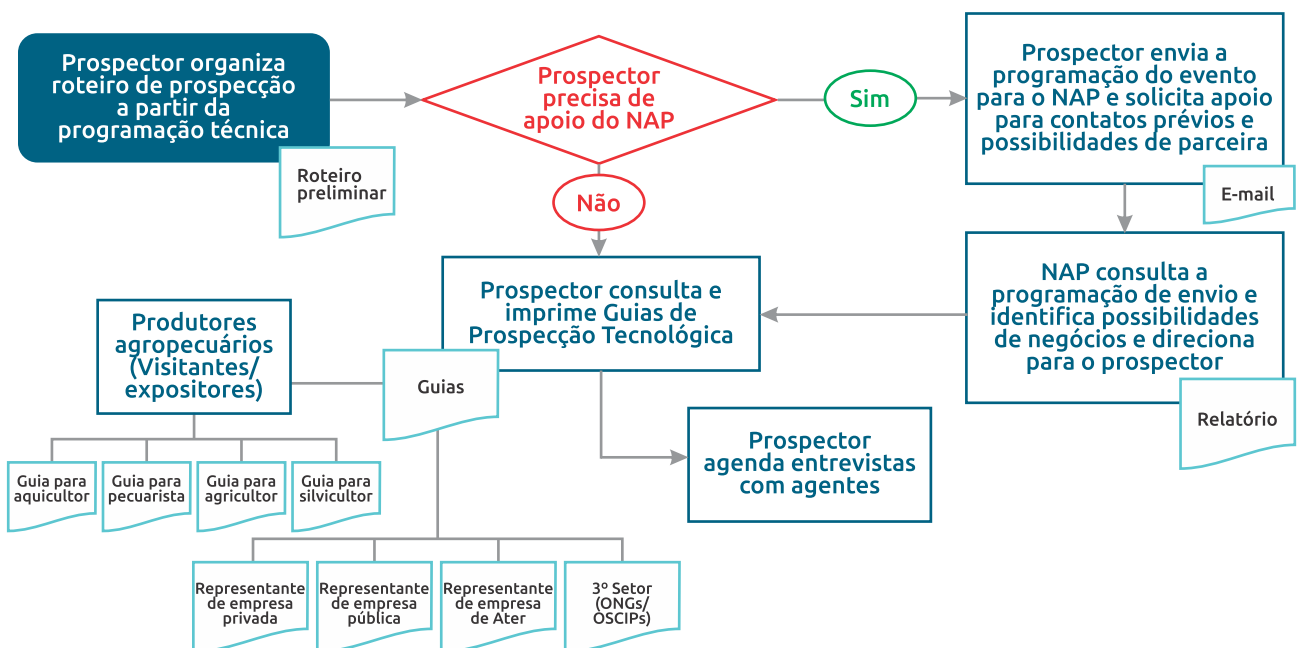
Prospector organiza roteiro de prospecção a partir da programação técnica

Roteiro preliminar

Prospector precisa de apoio do NAP

Sim

Prospector envia a programação do evento para o NAP e solicita apoio para contatos prévios e possibilidades de parceira

E-mail

Não

Prospector consulta e imprime Guias de Prospecção Tecnológica

NAP consulta a programação de envio e identifica possibilidades de negócios e direciona para o prospector

Relatório

Produtores agropecuários (Visitantes/ expositores)

Guias

Guia para aquicultor

Guia para pecuarista

Guia para agricultor

Guia para silvicultor

Prospector agenda entrevistas com agentes

Representante de empresa privada

Representante de empresa pública

Representante de empresa de Ater

3º Setor (ONGs/ OSCIPs)